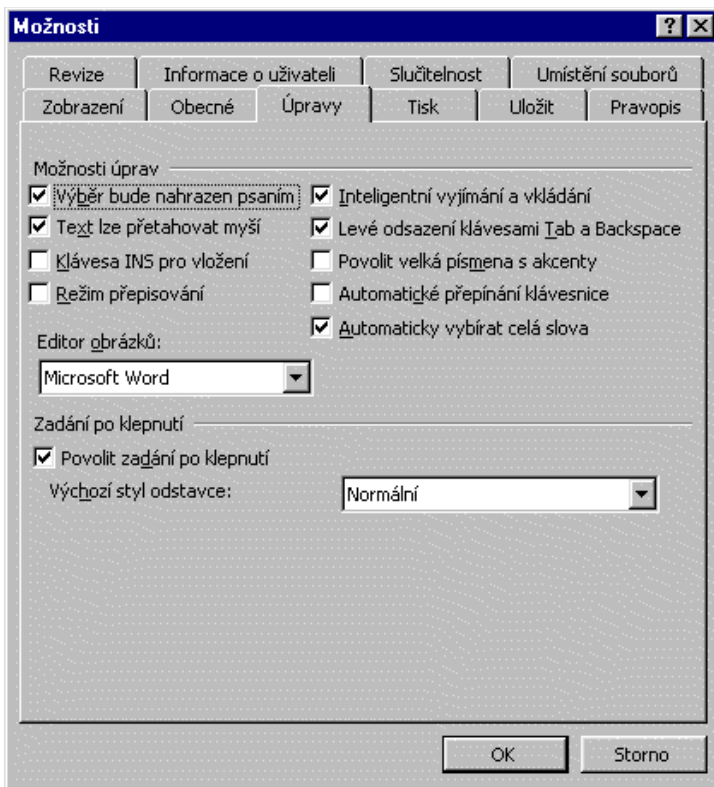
Možnosti

?

Revize | Informace o uživateli | Slučitelnost | Umístění souborů
Zobrazení | Obecné | Úpravy | Tisk | Uložit | Pravopis

Možnosti úprav

☑ Výběr bude nahrazen psaním
☑ Text lze přetahovat myší
☐ Klávesa INS pro vložení
☐ Režim přepisování

☑ Inteligentní vyjímání a vkládání
☑ Levé odsazení klávesami Tab a Backspace
☐ Povolit velká písmena s akcenty
☐ Automatické přepínání klávesnice
☑ Automaticky vybírat celá slova

Editor obrázků:
Microsoft Word

Zadání po klepnutí
☑ Povolit zadání po klepnutí
Výchozí styl odstavce: Normální

OK
Storno